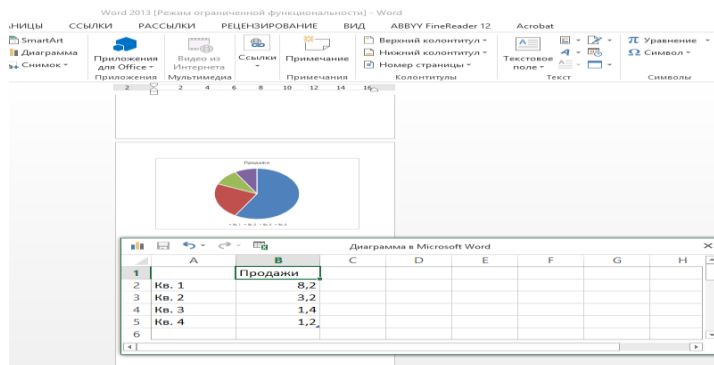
Word 2013 [Режим ограниченной функциональности] - Word

АНИЦЫ ССЫЛКИ РАССЫЛКИ РЕЦЕНЗИРОВАНИЕ ВИД ABBYY FineReader 12 Acrobat

SmartArt
Диаграмма
Снимок

Приложения для Office
Приложения

Видео из Интернета
Мультимедиа

Ссылки

Примечание
Примечания

Верхний колонтитул
Нижний колонтитул
Номер страницы
Колонтитулы

Текстовое поле
Текст

Уравнение
Символ
Символы

2 2 4 6 8 10 12 14 16

Продажи

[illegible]

Диаграмма в Microsoft Word

| | A | B | C | D | E | F | G | H |
|---|---|---|---|---|---|---|---|---|
| 1 | | Продажи | | | | | | |
| 2 | Кв. 1 | 8,2 | | | | | | |
| 3 | Кв. 2 | 3,2 | | | | | | |
| 4 | Кв. 3 | 1,4 | | | | | | |
| 5 | Кв. 4 | 1,2 | | | | | | |
| 6 | | | | | | | | |